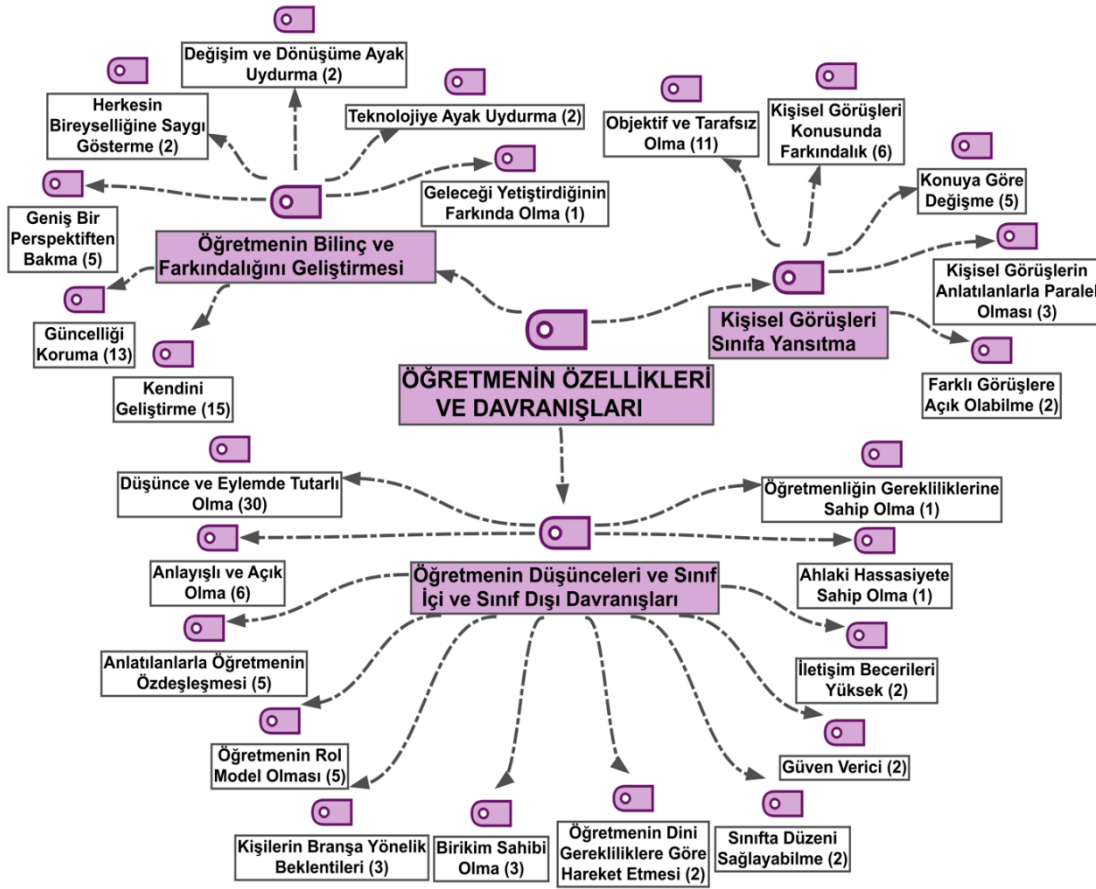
Değişim ve Dönüşüme Ayak Uydurma (2)

Herkesin Bireyselliğine Saygı Gösterme (2)

Teknolojiye Ayak Uydurma (2)

Geleceği Yetiştirdiğinin Farkında Olma (1)

Geniş Bir Perspektiften Bakma (5)

Öğretmenin Bilinç ve Farkındalığını Geliştirmesi

Güncelliği Koruma (13)

Kendini Geliştirme (15)

Objektif ve Tarafsız Olma (11)

Kişisel Görüşleri Konusunda Farkındalık (6)

Konuya Göre Değişme (5)

Kişisel Görüşlerin Anlatılanlarla Paralel Olması (3)

Kişisel Görüşleri Sınıfa Yansıtma

Farklı Görüşlere Açık Olabilme (2)

ÖĞRETMENİN ÖZELLİKLERİ VE DAVRANIŞLARI

Düşünce ve Eylemde Tutarlı Olma (30)

Öğretmenliğin Gerekliliklerine Sahip Olma (1)

Anlayışlı ve Açık Olma (6)

Öğretmenin Düşünceleri ve Sınıf İçi ve Sınıf Dışı Davranışları

Ahlaki Hassasiyete Sahip Olma (1)

Anlatılanlarla Öğretmenin Özdeşleşmesi (5)

İletişim Becerileri Yüksek (2)

Öğretmenin Rol Model Olması (5)

Güven Verici (2)

Kişilerin Branşa Yönelik Beklentileri (3)

Birikim Sahibi Olma (3)

Öğretmenin Dini Gerekliliklere Göre Hareket Etmesi (2)

Sınıfta Düzeni Sağlayabilme (2)